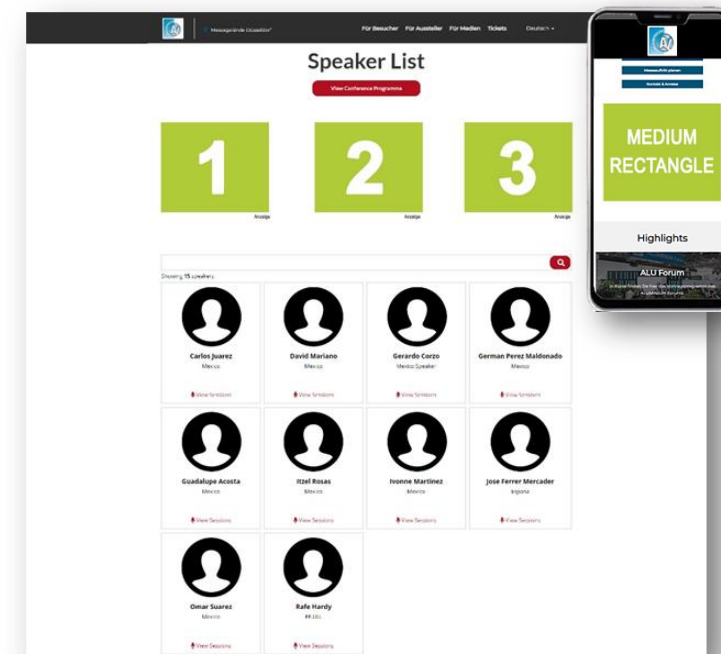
Messegelände Düsseldorf

Für Besucher Für Aussteller Für Medien Tickets Deutsch

Speaker List

View Conference Programme

1

Anzeige

2

Anzeige

3

Anzeige

Showing 15 speakers

Carlos Juarez
Mexico
View Sessions

David Mariano
Mexico
View Sessions

Gerardo Corzo
Mexico Speaker
View Sessions

German Perez Maldonado
Mexico
View Sessions

Guadalupe Acosta
Mexico
View Sessions

Itzel Rosas
Mexico
View Sessions

Ivonne Martinez
Mexico
View Sessions

Jose Ferrer Mercader
España
View Sessions

Omar Suarez
Mexico
View Sessions

Rafe Hardy
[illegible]
View Sessions

Messeauftritt planen

Kontakt & Anreise

MEDIUM RECTANGLE

Highlights

ALU Forum

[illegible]